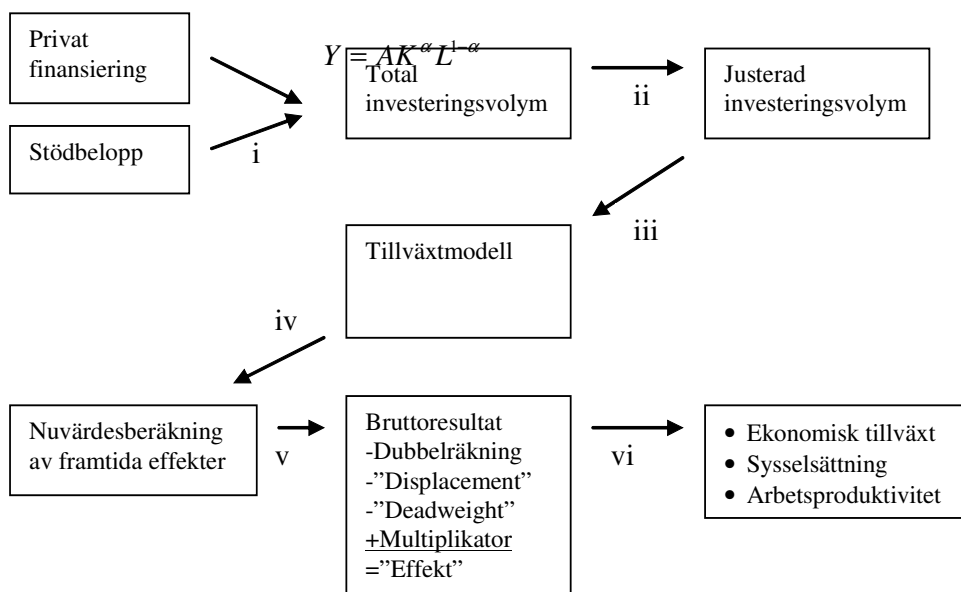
Privat finansiering

Stödbelopp

i

$Y = AK^{\alpha}L^{1-\alpha}$

Total investeringsvolym

ii

Justerad investeringsvolym

iii

Tillväxtmodell

iv

Nuvärdesberäkning av framtida effekter

v

Bruttoresultat
-Dubbelräkning
-"Displacement"
-"Deadweight"
+Multiplikator
="Effekt"

vi

• Ekonomisk tillväxt
• Sysselsättning
• Arbetsproduktivitet